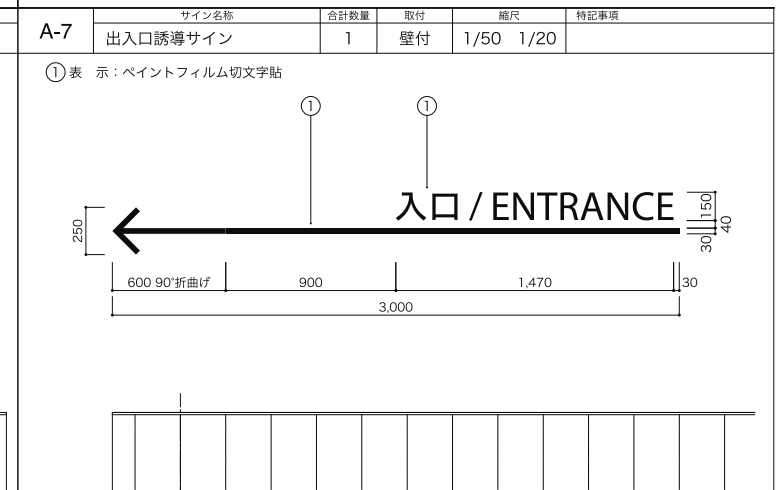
| | サイン名称 | 合計数量 | 取付 | 縮尺 | 特記事項 |
|---|---|---|---|---|---|
| A-7 | 出入口誘導サイン | 1 | 壁付 | 1/50 1/20 | |

①表 示：ペイントフィルム切文字貼

① ①

入口 / ENTRANCE

250

150

40

30

600 90°折曲げ 900 1,470 30

3,000